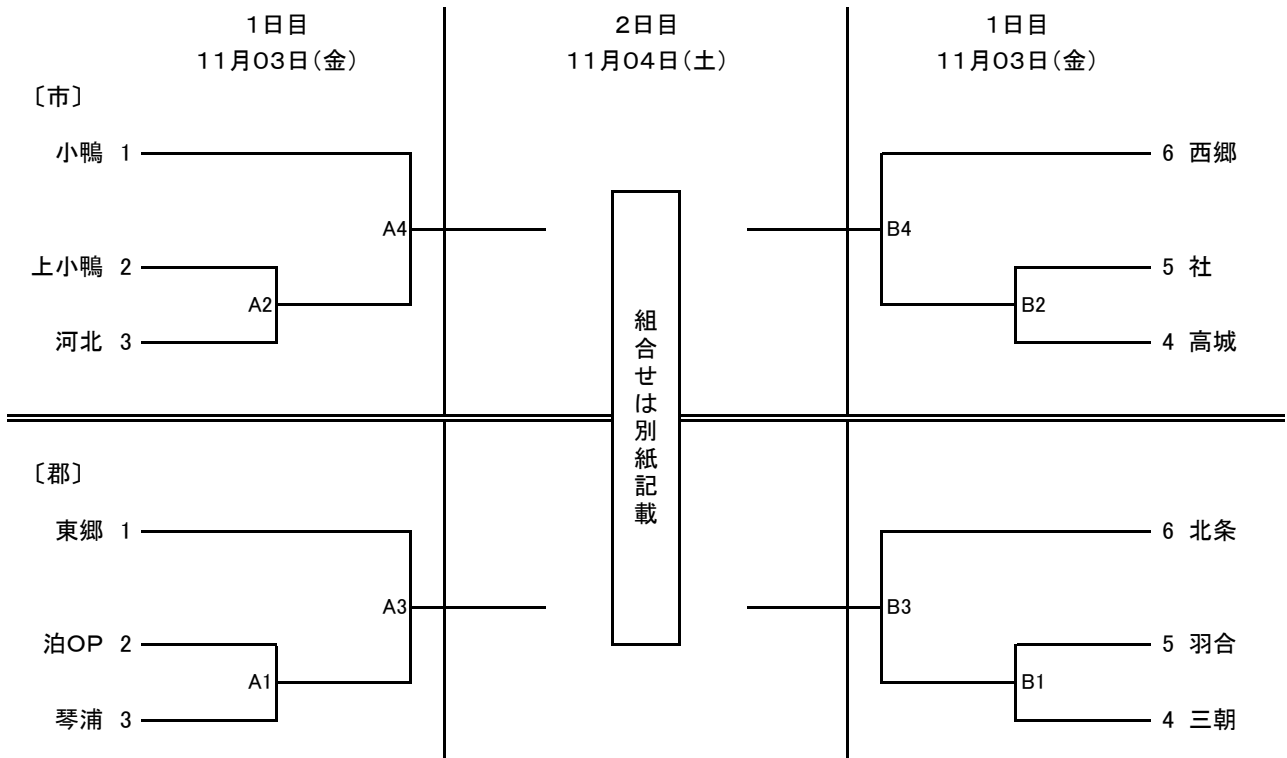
1日目
11月03日(金)

2日目
11月04日(土)

1日目
11月03日(金)

〔市〕

小鴨 1
上小鴨 2
河北 3

A4
A2

6 西郷
5 社
4 高城

B4
B2

組合せは別紙記載

〔郡〕

東郷 1
泊OP 2
琴浦 3

A3
A1

6 北条
5 羽合
4 三朝

B3
B1